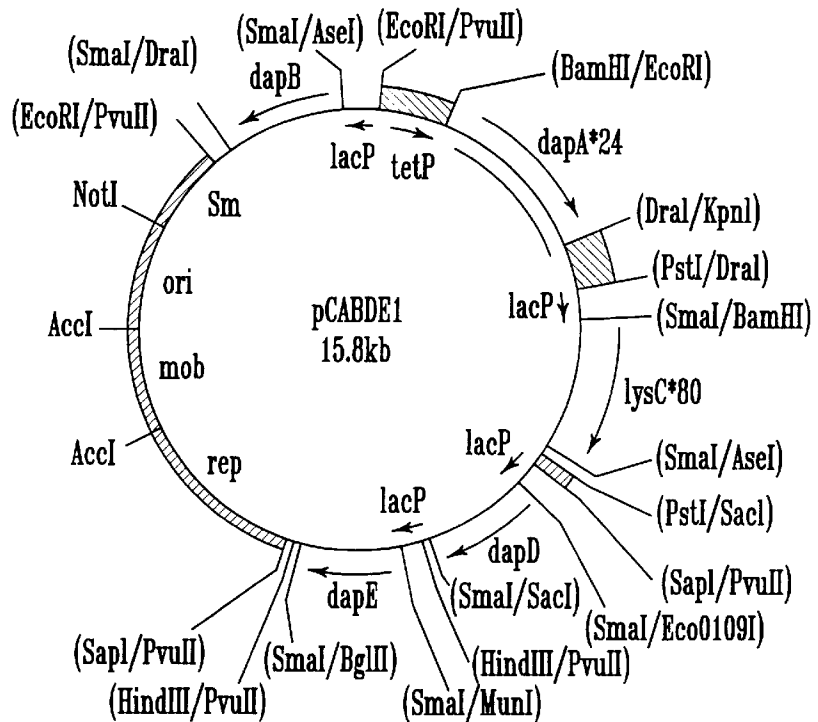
(SmaI/AseI)
(EcoRI/PvuII)
(SmaI/DraI)
dapB
(BamHI/EcoRI)
(EcoRI/PvuII)
lacP
tetP
dapA*24
NotI
Sm
(DraI/KpnI)
(PstI/DraI)
ori
lacP
AccI
pCABDE1
15.8kb
(SmaI/BamHI)
mob
lysC*80
AccI
rep
lacP
(SmaI/AseI)
lacP
(PstI/SacI)
dapD
dapE
(SmaI/SacI)
(SapI/PvuII)
(SmaI/Eco0109I)
(SapI/PvuII)
(SmaI/BglII)
(HindIII/PvuII)
(HindIII/PvuII)
(SmaI/MunI)